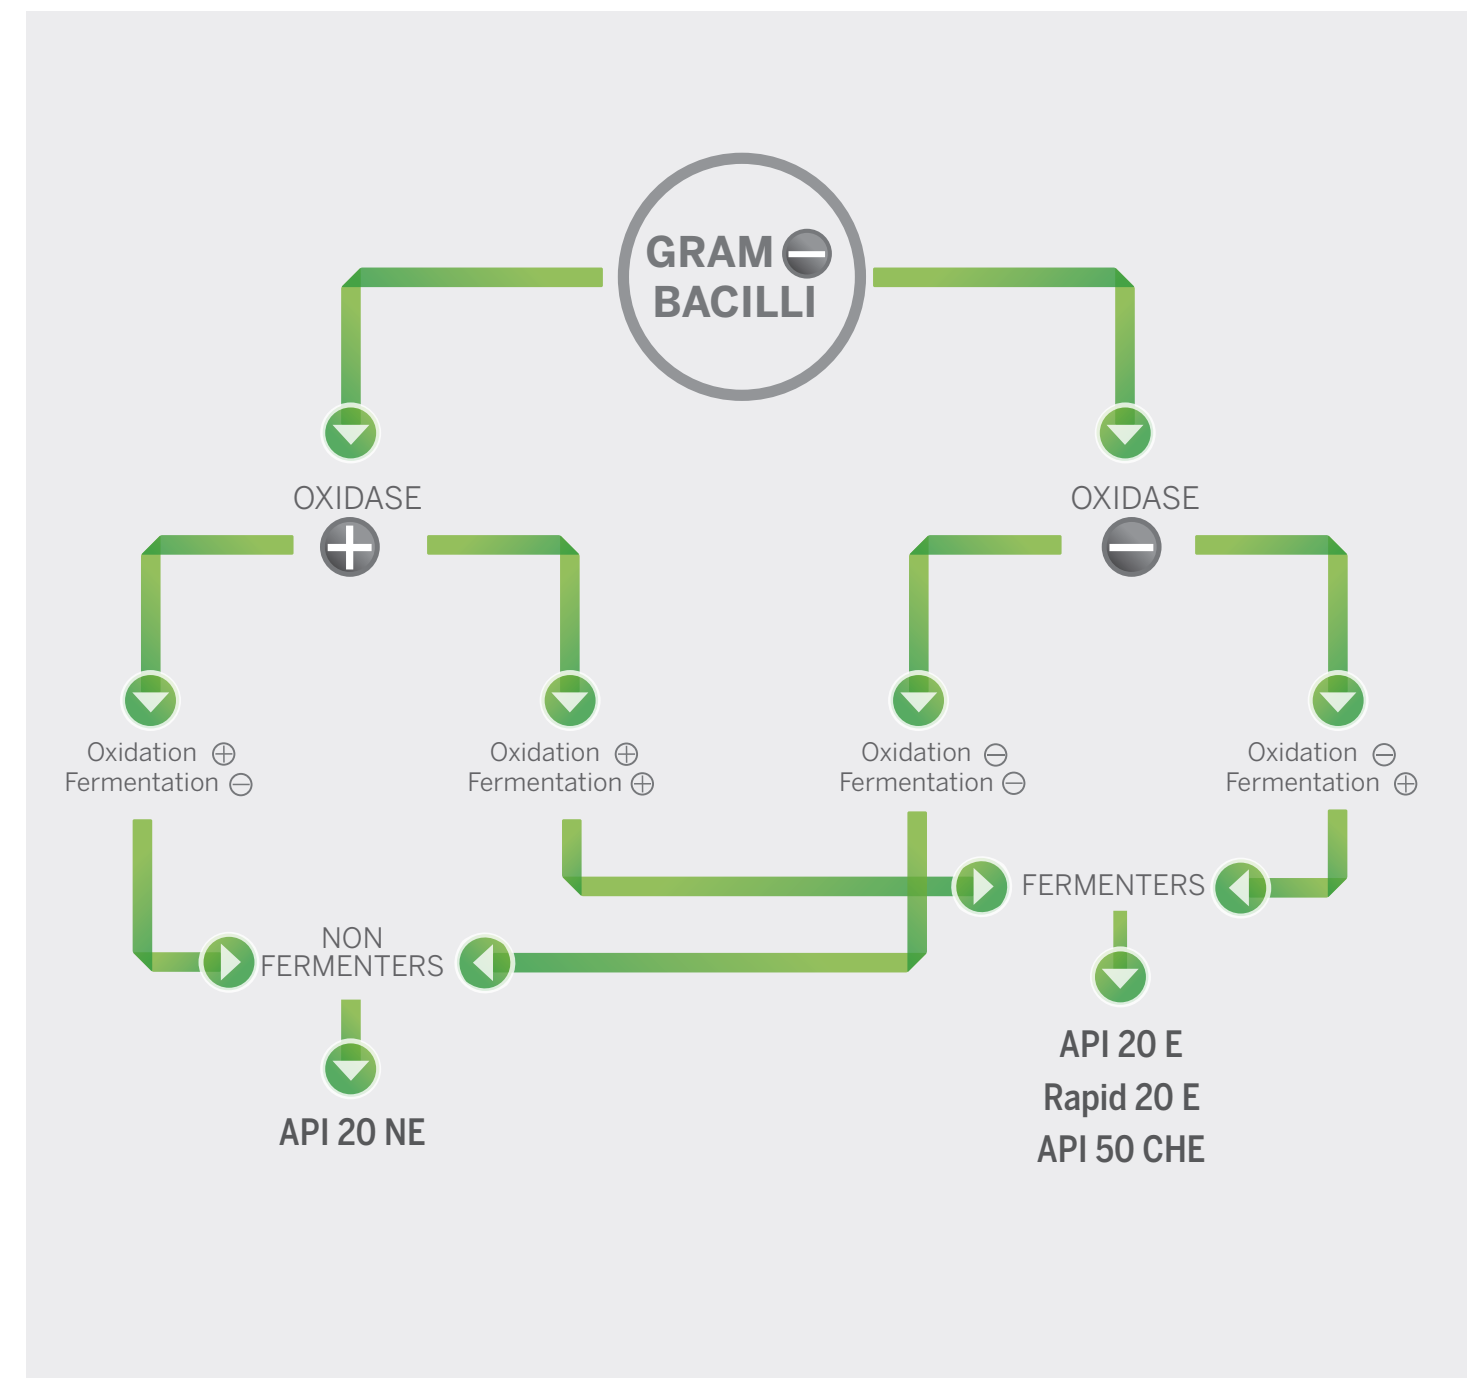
GRAM ⊖
BACILLI

OXIDASE
⊕

OXIDASE
⊖

Oxidation ⊕
Fermentation ⊖

Oxidation ⊕
Fermentation ⊕

Oxidation ⊖
Fermentation ⊖

Oxidation ⊖
Fermentation ⊕

FERMENTERS

NON
FERMENTERS

API 20 NE

API 20 E
Rapid 20 E
API 50 CHE